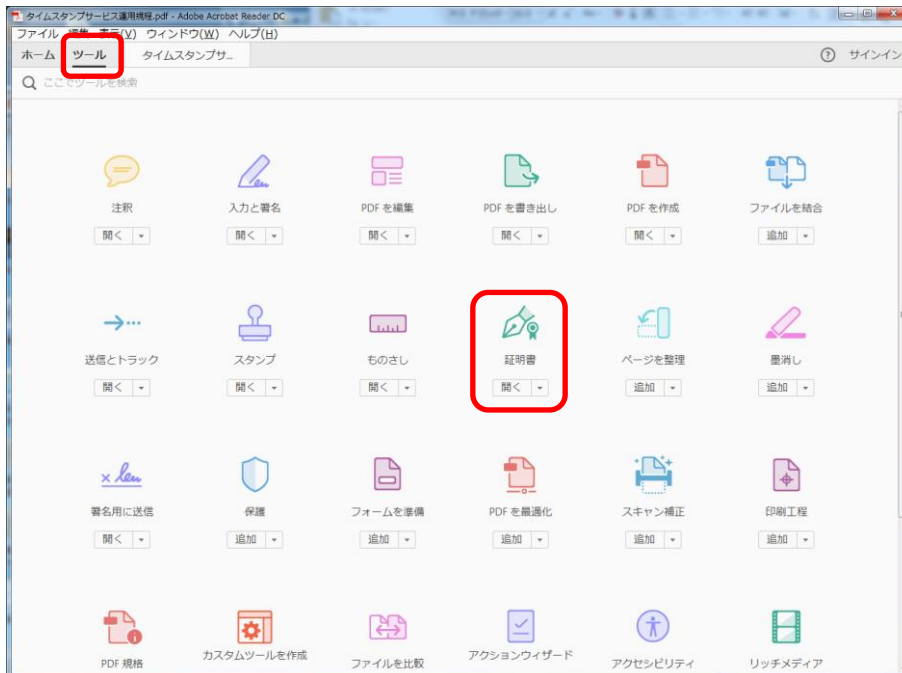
タイムスタンプサービス運用規程.pdf - Adobe Acrobat Reader DC

ファイル 編集 表示(V) ウィンドウ(W) ヘルプ(H)

ホーム ツール タイムスタンプサ...

サインイン

ここでツールを検索

注釈
開く

入力と署名
開く

PDF を編集
開く

PDF を書き出し
開く

PDF を作成
開く

ファイルを結合
追加

送信とトラック
開く

スタンプ
開く

ものさし
開く

証明書
開く

ページを整理
追加

墨消し
追加

署名用に送信
開く

保護
追加

フォームを準備
追加

PDF を最適化
追加

スキャン補正
追加

印刷工程
追加

PDF 規格

カスタムツールを作成

ファイルを比較

アクションウィザード

アクセシビリティ

リッチメディア